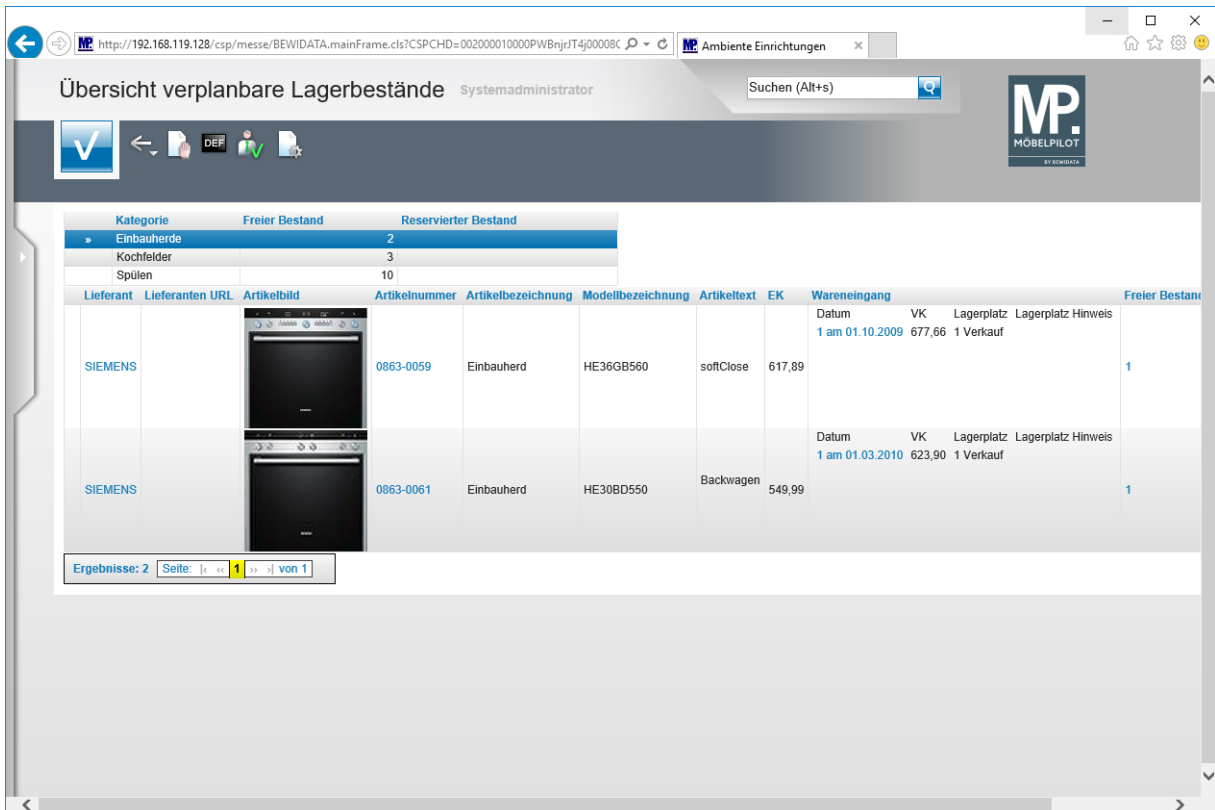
http://192.168.119.128/csp/messe/BEWIDATA.mainFrame.cls?CSPCHD=002000010000PWBnjrJT4j00008C
Ambiente Einrichtungen

Übersicht verplanbare Lagerbestände Systemadministrator

Suchen (Alt+s)

MP.
MÖBELPILOT
BY BEWIDATA

DEF

| Kategorie | Freier Bestand | Reservierter Bestand |
|---|---|---|
| Einbauherde | 2 | |
| Kochfelder | 3 | |
| Spülen | 10 | |

| Lieferant | Lieferanten URL | Artikelbild | Artikelnummer | Artikelbezeichnung | Modellbezeichnung | Artikeltext | EK | Wareneingang | Freier Bestanc |
|---|---|---|---|---|---|---|---|---|---|
| SIEMENS | | | 0863-0059 | Einbauherd | HE36GB560 | softClose | 617,89 | Datum VK Lagerplatz Lagerplatz Hinweis<br>1 am 01.10.2009 677,66 1 Verkauf | 1 |
| SIEMENS | | | 0863-0061 | Einbauherd | HE30BD550 | Backwagen | 549,99 | Datum VK Lagerplatz Lagerplatz Hinweis<br>1 am 01.03.2010 623,90 1 Verkauf | 1 |

Ergebnisse: 2 Seite: |‹ ‹‹ 1 ›› ›| von 1